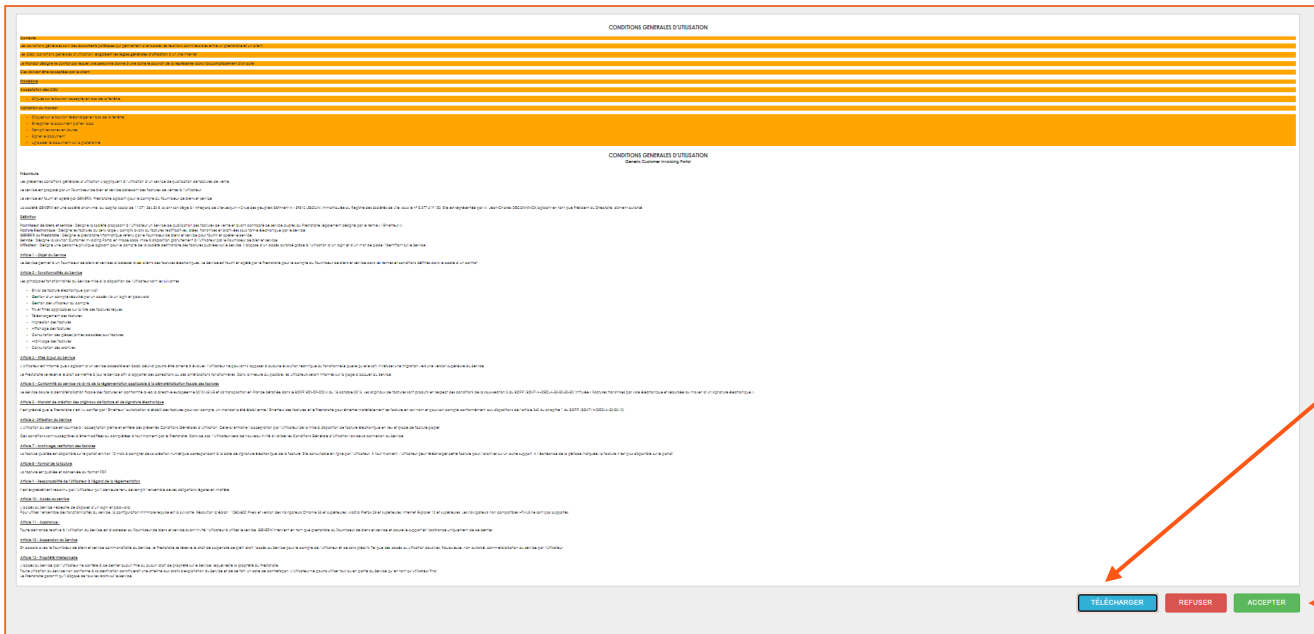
CONDITIONS GENERALES D'UTILISATION

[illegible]

CONDITIONS GENERALES D'UTILISATION
Generic Customer Invoicing Portal

Préambule

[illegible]

Définition

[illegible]

Article 1 - Objet du Service

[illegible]

Article 2 - Fonctionnalités du Service

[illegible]

Article 3 - Mise à jour du Service

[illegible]

Article 4 - Conformité du service vis-à-vis de la réglementation applicable à la dématérialisation fiscale des factures

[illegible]

Article 5 - Mandat de création des originaux de facture et de signature électronique

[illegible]

Article 6 - Utilisation du Service

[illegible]

Article 7 - Archivage / extraction des factures

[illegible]

Article 8 - Format de la facture

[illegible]

Article 9 - Responsabilité de l'utilisateur à l'égard de la réglementation

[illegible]

Article 10 - Accès au service

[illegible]

Article 11 - Assistance

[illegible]

Article 12 - Suspension du Service

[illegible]

Article 13 - Propriété intellectuelle

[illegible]

TÉLÉCHARGER
REFUSER
ACCEPTER